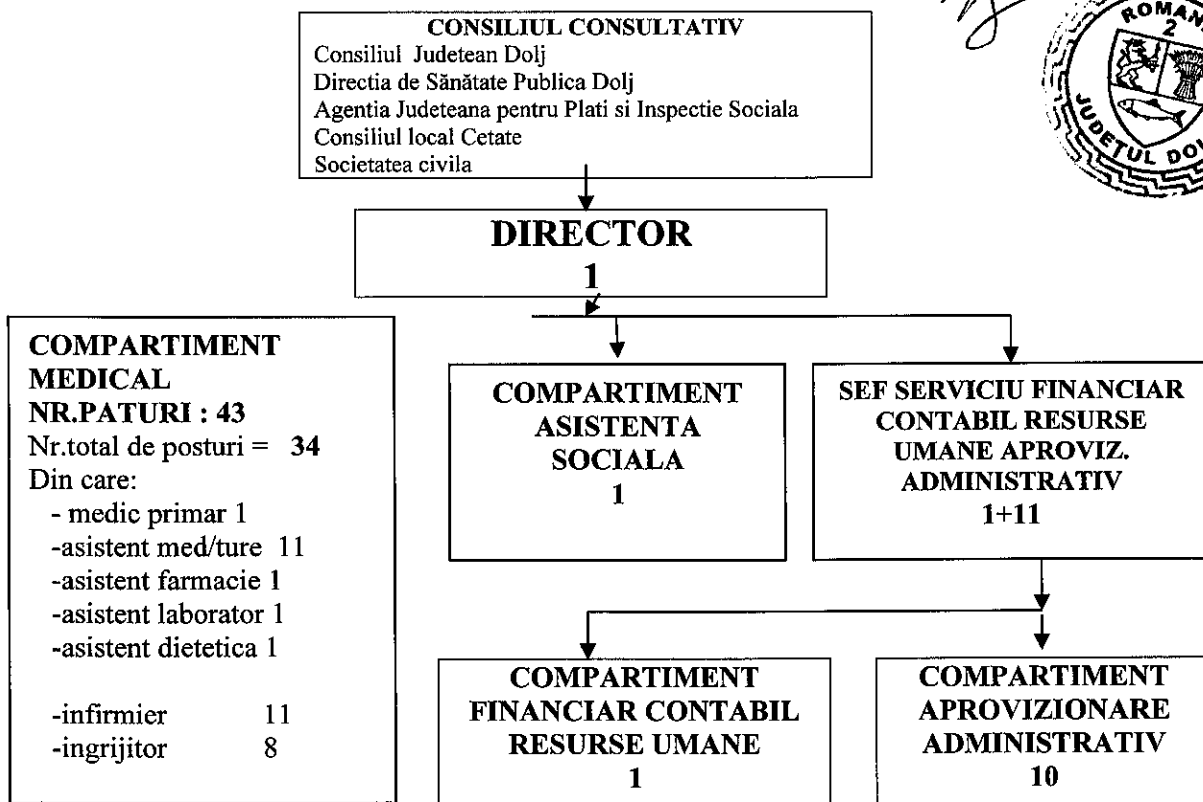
CONSILIUL CONSULTATIV
Consiliul Judetean Dolj
Directia de Sănătate Publica Dolj
Agentia Judeteana pentru Plati si Inspectie Sociala
Consiliul local Cetate
Societatea civila

ROMANIA 2 JUDETUL DOLJ

DIRECTOR
1

COMPARTIMENT MEDICAL
NR.PATURI : 43
Nr.total de posturi = 34
Din care:
- medic primar 1
-asistent med/ture 11
-asistent farmacie 1
-asistent laborator 1
-asistent dietetica 1

-infirmier 11
-ingrijitor 8

COMPARTIMENT ASISTENTA SOCIALA
1

SEF SERVICIU FINANCIAR CONTABIL RESURSE UMANE APROVIZ. ADMINISTRATIV
1+11

COMPARTIMENT FINANCIAR CONTABIL RESURSE UMANE
1

COMPARTIMENT APROVIZIONARE ADMINISTRATIV
10